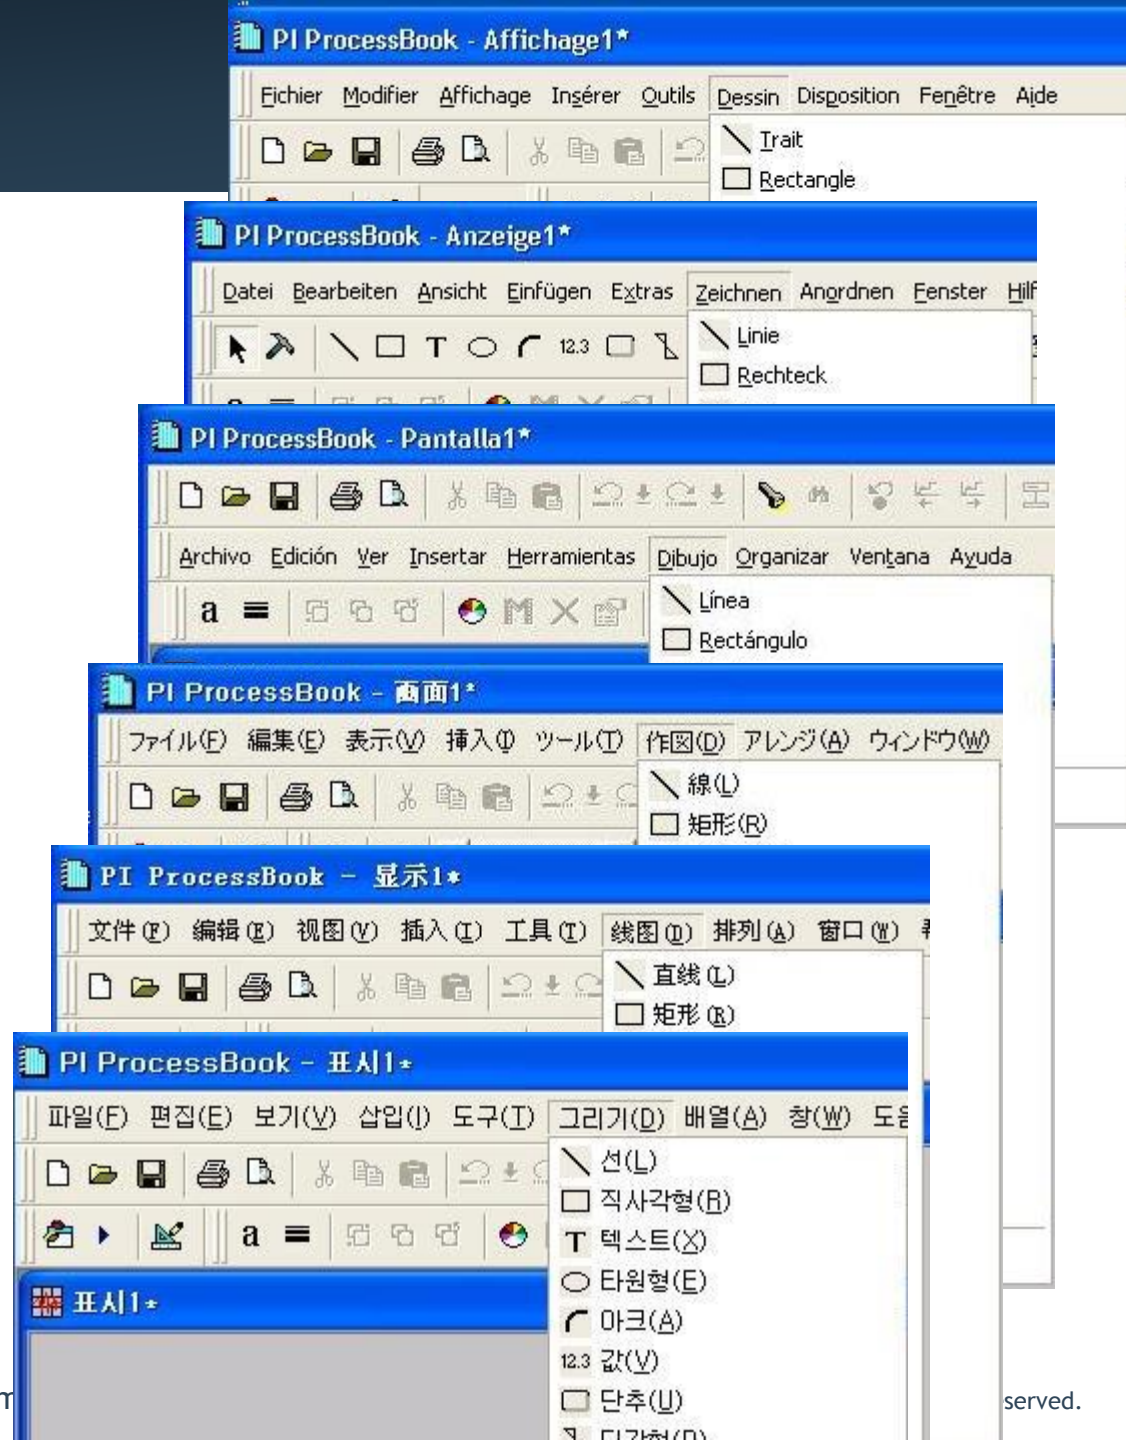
PI ProcessBook - Affichage1*

Fichier Modifier Affichage Insérer Outils Dessin Disposition Fenêtre Aide

Trait
Rectangle

PI ProcessBook - Anzeige1*

Datei Bearbeiten Ansicht Einfügen Extras Zeichnen Anordnen Fenster Hilf

12.3

Linie
Rechteck

PI ProcessBook - Pantalla1*

Archivo Edición Ver Insertar Herramientas Dibujo Organizar Ventana Ayuda

a

Línea
Rectángulo

PI ProcessBook - 画面1*

ファイル(F) 編集(E) 表示(V) 挿入(I) ツール(T) 作図(D) アレンジ(A) ウィンドウ(W)

線(L)
矩形(R)

PI ProcessBook - 显示1*

文件(F) 编辑(E) 视图(V) 插入(I) 工具(T) 线图(D) 排列(A) 窗口(W)

直线(L)
矩形(R)

PI ProcessBook - 표시1*

파일(F) 편집(E) 보기(V) 삽입(I) 도구(T) 그리기(D) 배열(A) 창(W) 도움

a

선(L)
직사각형(R)
텍스트(X)
타원형(E)
아크(A)
12.3 값(V)
단추(U)
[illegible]

표시1*

m

served.